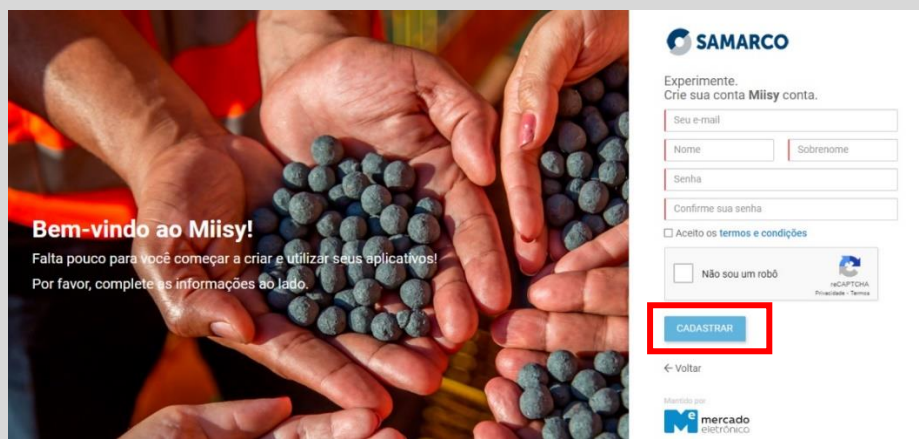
Bem-vindo ao Miisy!

Falta pouco para você começar a criar e utilizar seus aplicativos!

Por favor, complete as informações ao lado.

SAMARCO

Experimente.
Crie sua conta **Miisy** conta.

Seu e-mail

Nome

Sobrenome

Senha

Confirme sua senha

Aceito os termos e condições

Não sou um robô

reCAPTCHA
Privacidade - Termos

CADASTRAR

← Voltar

Mantido por

mercado eletrônico